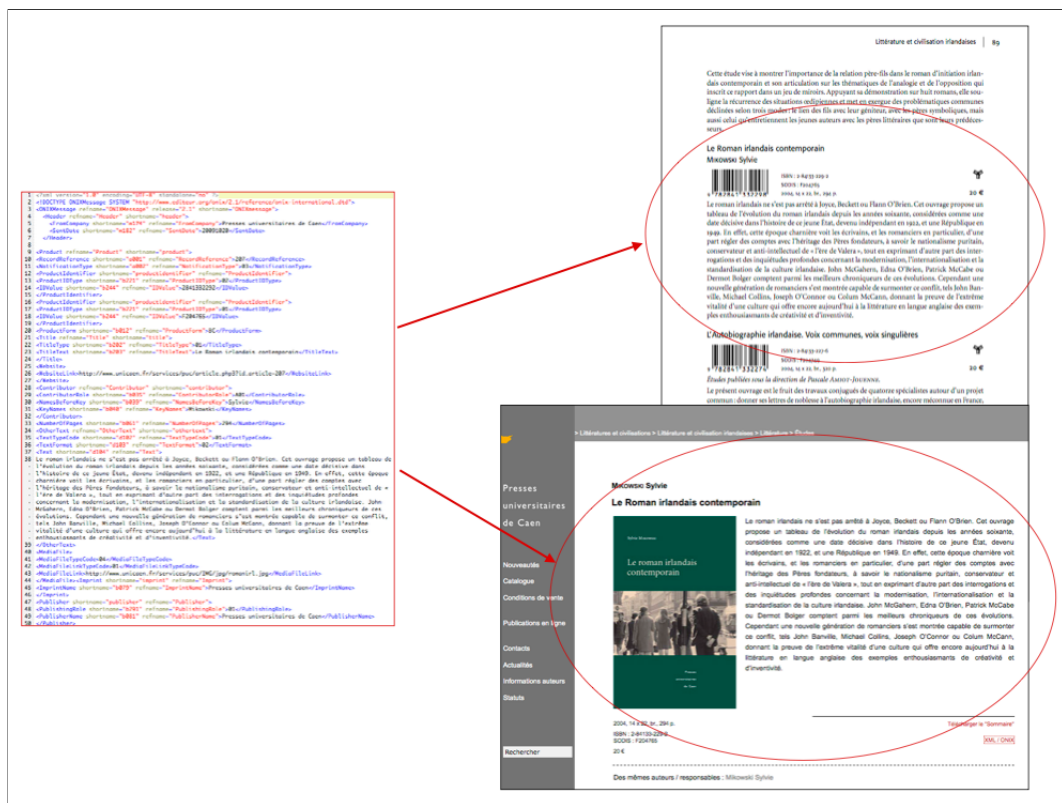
Littérature et civilisation irlandaises | 89

Cette étude vise à montrer l'importance de la relation père-fils dans le roman d'initiation irlandais contemporain et son articulation sur les thématiques de l'analogie et de l'opposition qui inscrit ce rapport dans un jeu de miroirs. Appuyant sa démonstration sur huit romans, elle souligne la récurrence des situations œdipiennes et met en exergue des problématiques communes déclinées selon trois modes : le lien des fils avec leur géniteur, avec les pères symboliques, mais aussi celui qu'entretiennent les jeunes auteurs avec les pères littéraires que sont leurs prédécesseurs.

Le Roman irlandais contemporain
Mikowski Sylvie

ISBN : 2-84133-229-2
SODIS : F204765
2004, 14 x 22 cm, 294 p.
20 €

Le roman irlandais ne s'est pas arrêté à Joyce, Beckett ou Flann O'Brien. Cet ouvrage propose un tableau de l'évolution du roman irlandais depuis les années soixante, considérées comme une date décisive dans l'histoire de ce jeune État, devenu indépendant en 1922, et une République en 1949. En effet, cette époque charnière voit les écrivains, et les romanciers en particulier, d'une part régler des comptes avec l'héritage des Pères fondateurs, à savoir le nationalisme puritain, conservateur et anti-intellectuel de « l'ère de Valera », tout en exprimant d'autre part des interrogations et des inquiétudes profondes concernant la modernisation, l'internationalisation et la standardisation de la culture irlandaise. John McGahern, Edna O'Brien, Patrick McCabe ou Dermot Bolger comptent parmi les meilleurs chroniqueurs de ces évolutions. Cependant une nouvelle génération de romanciers s'est montrée capable de surmonter ce conflit, tels John Banville, Michael Collins, Joseph O'Connor ou Colum McCann, donnant la preuve de l'extrême vitalité d'une culture qui offre encore aujourd'hui à la littérature en langue anglaise des exemples enthousiasmants de créativité et d'inventivité.

L'Autobiographie irlandaise. Voix communes, voix singulières

ISBN : 2-84133-227-6
SODIS : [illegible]
2004, 14 x 22 cm, 302 p.
Études publiées sous la direction de Pascale Amiot-Jouenne.
Le présent ouvrage est le fruit des travaux conjugués de quatorze spécialistes autour d'un projet commun : donner ses lettres de noblesse à l'autobiographie irlandaise, encore méconnue en France,

> Littératures et civilisations > Littérature et civilisation irlandaises > Littérature > Études

Presses universitaires de Caen

Nouveautés
Catalogue
Conditions de vente
Publications en ligne
Contacts
Actualités
Informations auteurs
Statuts
Rechercher

Mikowski Sylvie
Le Roman irlandais contemporain

Sylvie Mikowski
Le roman irlandais contemporain
Presses universitaires de Caen

Le roman irlandais ne s'est pas arrêté à Joyce, Beckett ou Flann O'Brien. Cet ouvrage propose un tableau de l'évolution du roman irlandais depuis les années soixante, considérées comme une date décisive dans l'histoire de ce jeune État, devenu indépendant en 1922, et une République en 1949. En effet, cette époque charnière voit les écrivains, et les romanciers en particulier, d'une part régler des comptes avec l'héritage des Pères fondateurs, à savoir le nationalisme puritain, conservateur et anti-intellectuel de « l'ère de Valera », tout en exprimant d'autre part des interrogations et des inquiétudes profondes concernant la modernisation, l'internationalisation et la standardisation de la culture irlandaise. John McGahern, Edna O'Brien, Patrick McCabe ou Dermot Bolger comptent parmi les meilleurs chroniqueurs de ces évolutions. Cependant une nouvelle génération de romanciers s'est montrée capable de surmonter ce conflit, tels John Banville, Michael Collins, Joseph O'Connor ou Colum McCann, donnant la preuve de l'extrême vitalité d'une culture qui offre encore aujourd'hui à la littérature en langue anglaise des exemples enthousiasmants de créativité et d'inventivité.

2004, 14 x 22 cm, 294 p.
ISBN : 2-84133-229-2
SODIS : F204765
20 €

Télécharger le "Sommaire"
XML / ONIX

Des mêmes auteurs / responsables : Mikowski Sylvie

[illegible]